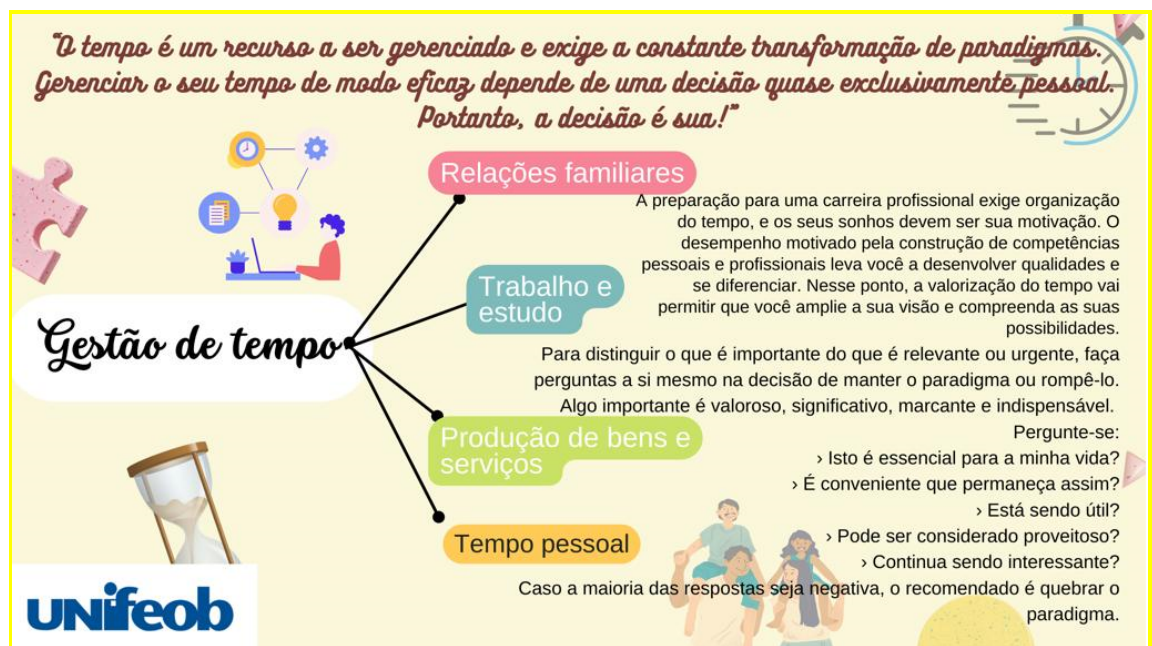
"O tempo é um recurso a ser gerenciado e exige a constante transformação de paradigmas. Gerenciar o seu tempo de modo eficaz depende de uma decisão quase exclusivamente pessoal. Portanto, a decisão é sua!"

Gestão de tempo

Relações familiares

Trabalho e estudo

Produção de bens e serviços

Tempo pessoal

A preparação para uma carreira profissional exige organização do tempo, e os seus sonhos devem ser sua motivação. O desempenho motivado pela construção de competências pessoais e profissionais leva você a desenvolver qualidades e se diferenciar. Nesse ponto, a valorização do tempo vai permitir que você amplie a sua visão e compreenda as suas possibilidades.

Para distinguir o que é importante do que é relevante ou urgente, faça perguntas a si mesmo na decisão de manter o paradigma ou rompê-lo. Algo importante é valoroso, significativo, marcante e indispensável.

Pergunte-se:
› Isto é essencial para a minha vida?
› É conveniente que permaneça assim?
› Está sendo útil?
› Pode ser considerado proveitoso?
› Continua sendo interessante?

Caso a maioria das respostas seja negativa, o recomendado é quebrar o paradigma.

UNIFEOB